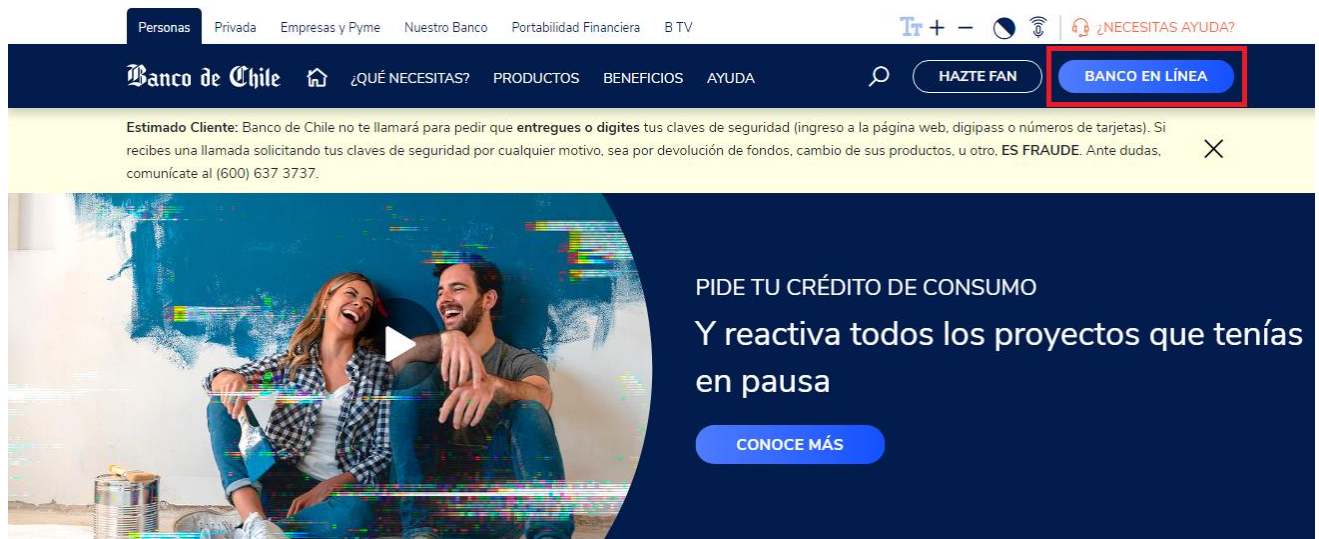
Personas Privada Empresas y Pyme Nuestro Banco Portabilidad Financiera B TV

TT + − ¿NECESITAS AYUDA?

Banco de Chile ¿QUÉ NECESITAS? PRODUCTOS BENEFICIOS AYUDA

HAZTE FAN

BANCO EN LÍNEA

**Estimado Cliente:** Banco de Chile no te llamará para pedir que **entregues o digites** tus claves de seguridad (ingreso a la página web, digipass o números de tarjetas). Si recibes una llamada solicitando tus claves de seguridad por cualquier motivo, sea por devolución de fondos, cambio de sus productos, u otro, **ES FRAUDE**. Ante dudas, comunícate al (600) 637 3737.

PIDE TU CRÉDITO DE CONSUMO

Y reactiva todos los proyectos que tenías en pausa

CONOCE MÁS